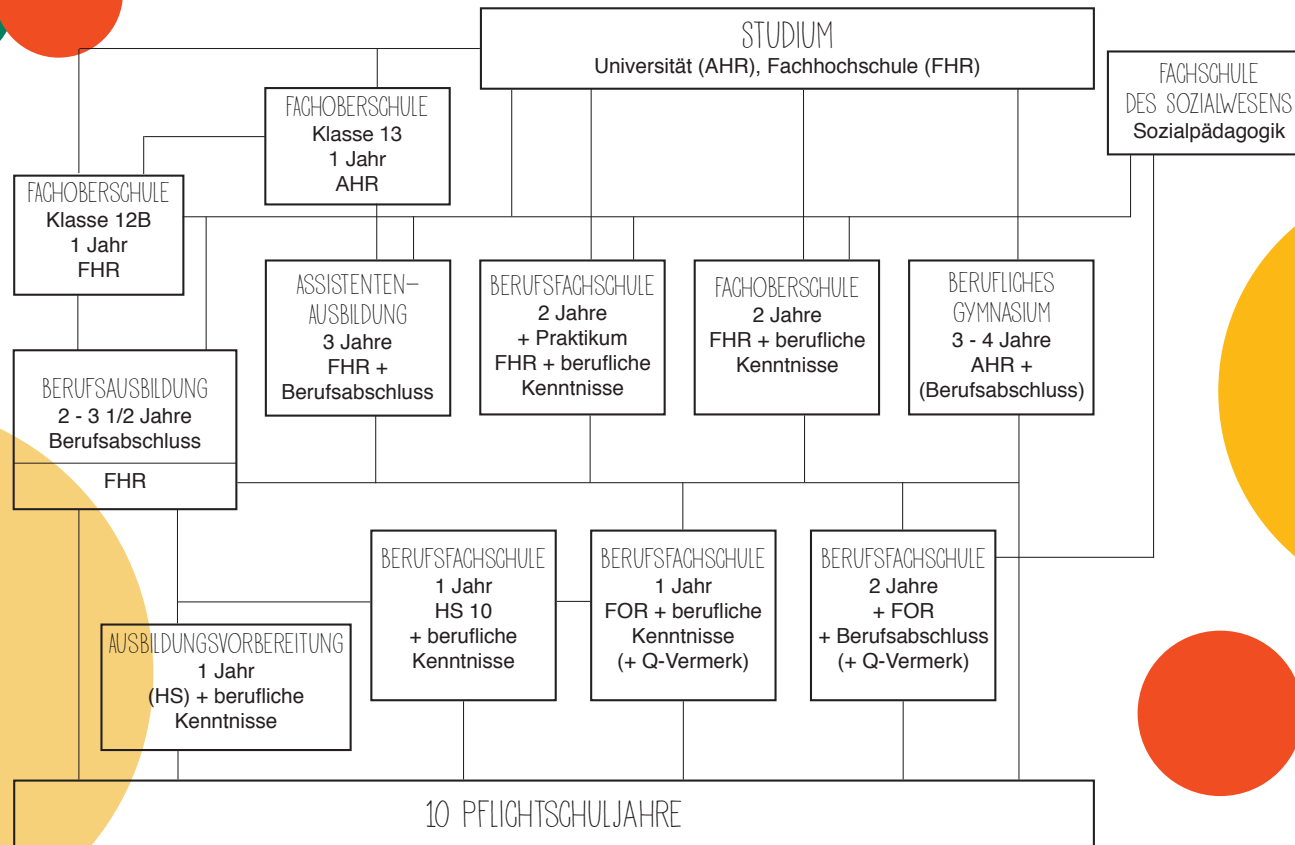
STUDIUM
Universität (AHR), Fachhochschule (FHR)

FACHSCHULE DES SOZIALWESENS
Sozialpädagogik

FACHOBERSCHULE
Klasse 13
1 Jahr
AHR

FACHOBERSCHULE
Klasse 12B
1 Jahr
FHR

ASSISTENTEN-AUSBILDUNG
3 Jahre
FHR +
Berufsabschluss

BERUFSFACHSCHULE
2 Jahre
+ Praktikum
FHR + berufliche
Kenntnisse

FACHOBERSCHULE
2 Jahre
FHR + berufliche
Kenntnisse

BERUFLICHES GYMNASIUM
3 - 4 Jahre
AHR +
(Berufsabschluss)

BERUFSAUSBILDUNG
2 - 3 1/2 Jahre
Berufsabschluss
FHR

BERUFSFACHSCHULE
1 Jahr
HS 10
+ berufliche
Kenntnisse

BERUFSFACHSCHULE
1 Jahr
FOR + berufliche
Kenntnisse
(+ Q-Vermerk)

BERUFSFACHSCHULE
2 Jahre
+ FOR
+ Berufsabschluss
(+ Q-Vermerk)

AUSBILDUNGSVORBEREITUNG
1 Jahr
(HS) + berufliche
Kenntnisse

10 PFLICHTSCHULJAHRE